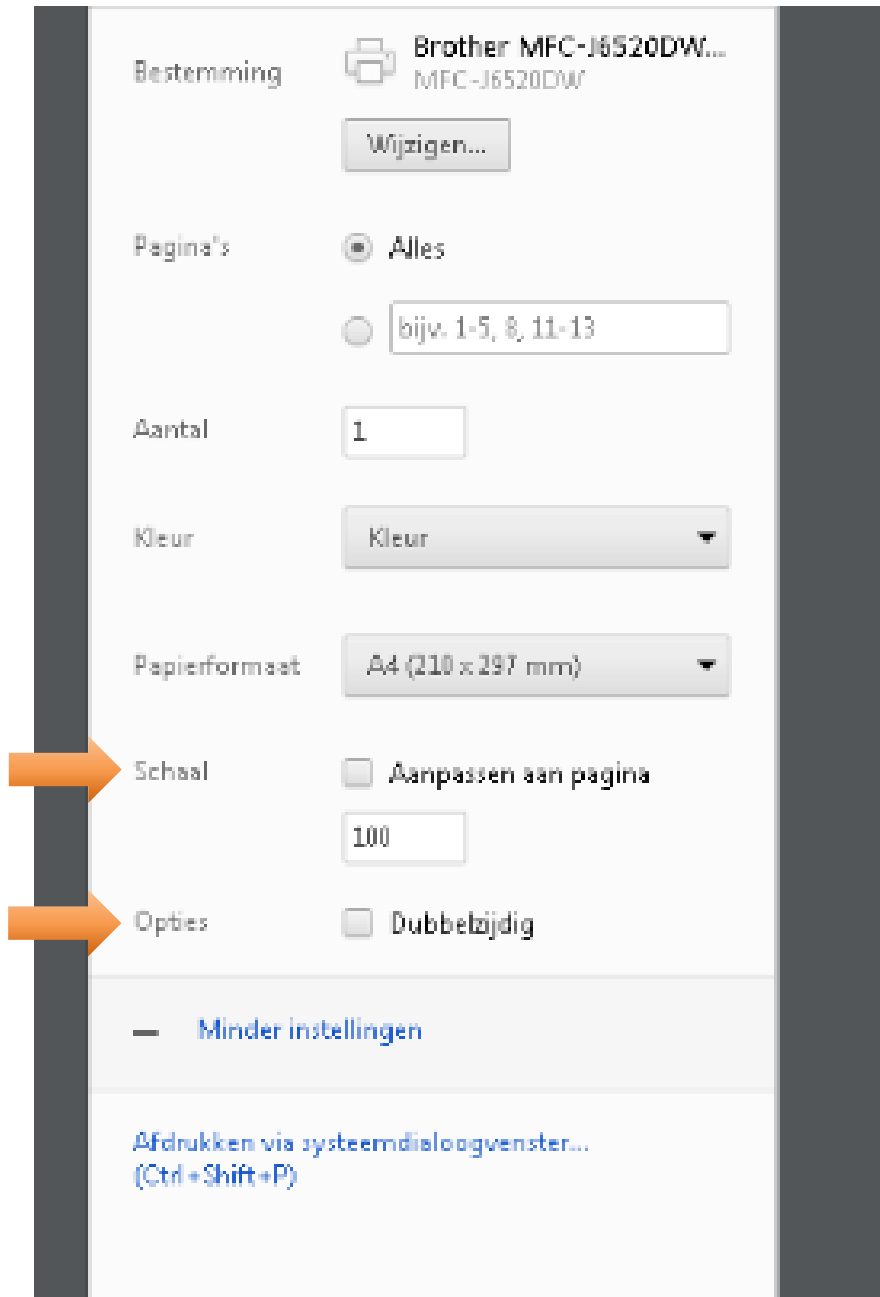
Bestemming

Brother MFC-J6520DW...
MFC-J6520DW

Wijzigen...

Pagina's

Alles

bijv. 1-5, 8, 11-13

Aantal

1

Kleur

Kleur

Papierformaat

A4 (210 x 297 mm)

Schaal

Aanpassen aan pagina

100

Opties

Dubbelzijdig

Minder instellingen

Afdrukken via systeemdialoogvenster... (Ctrl+Shift+P)